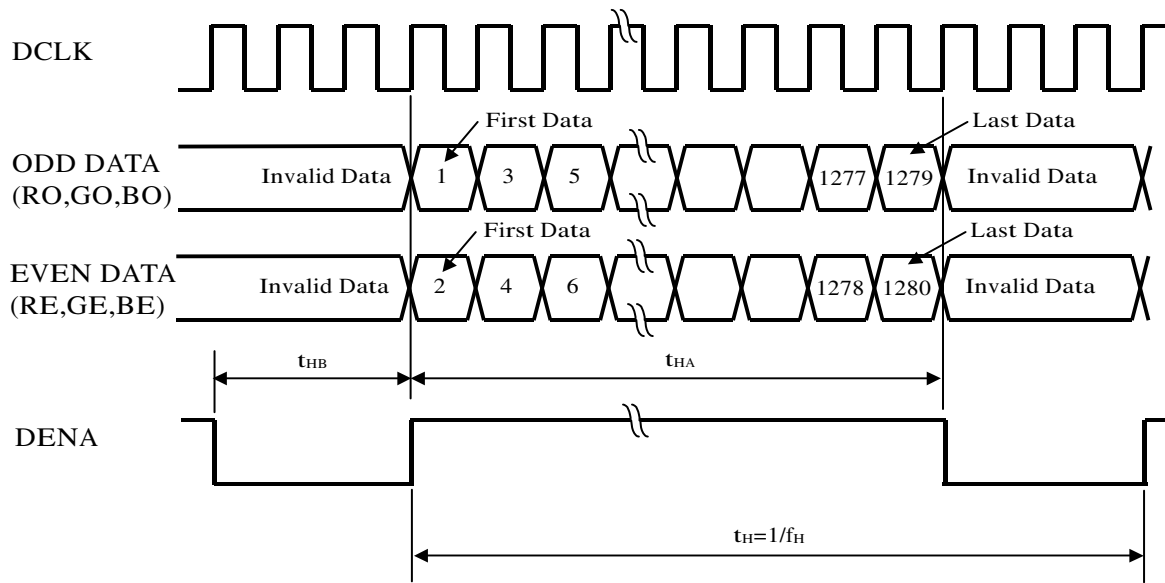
DCLK

First Data

Last Data

ODD DATA (RO,GO,BO)

Invalid Data

1

3

5

1277

1279

Invalid Data

First Data

Last Data

EVEN DATA (RE,GE,BE)

Invalid Data

2

4

6

1278

1280

Invalid Data

$t_{HB}$

$t_{HA}$

DENA

$t_H=1/f_H$